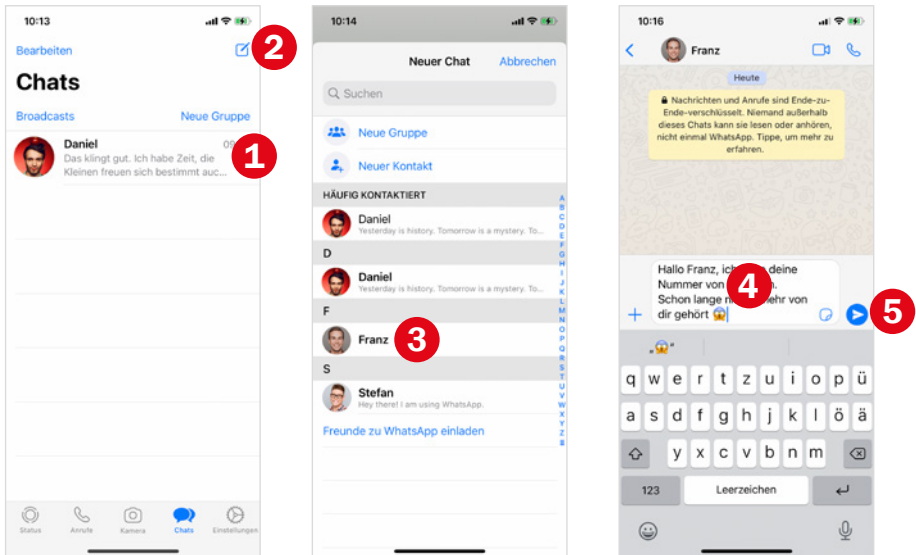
10:13

Bearbeiten

2

Chats

Broadcasts

Neue Gruppe

Daniel

Das klingt gut. Ich habe Zeit, die Kleinen freuen sich bestimmt auc...

1

Status

Anrufe

Kamera

Chats

Einstellungen

10:14

Neuer Chat

Abbrechen

Suchen

Neue Gruppe

Neuer Kontakt

HÄUFIG KONTAKTIERT

Daniel

Yesterday is history. Tomorrow is a mystery. To...

D

Daniel

Yesterday is history. Tomorrow is a mystery. To...

F

Franz

3

S

Stefan

Hey there! I am using WhatsApp.

Freunde zu WhatsApp einladen

A B C D E F G H I J K L M N O P Q R S T U V W X Y Z #

10:16

Franz

Heute

Nachrichten und Anrufe sind Ende-zu-Ende-verschlüsselt. Niemand außerhalb dieses Chats kann sie lesen oder anhören, nicht einmal WhatsApp. Tippe, um mehr zu erfahren.

Hallo Franz, ich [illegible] deine Nummer von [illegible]. Schon lange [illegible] mehr von dir gehört 😱

4

5

q w e r t z u i o p ü

a s d f g h j k l ö ä

y x c v b n m

123

Leerzeichen